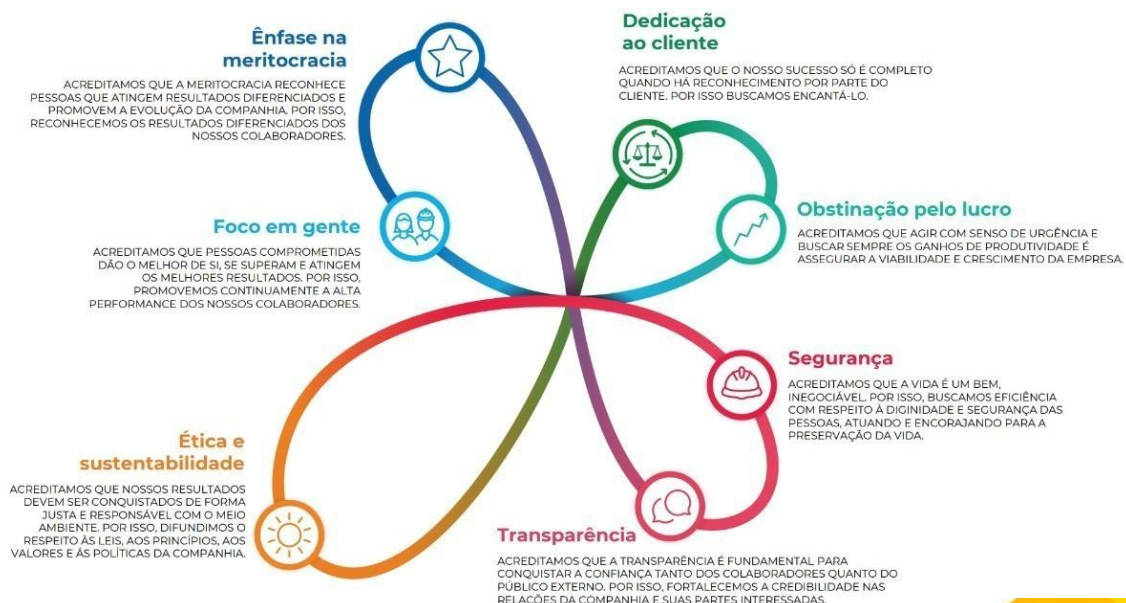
Ênfase na meritocracia

ACREDITAMOS QUE A MERITOCRACIA RECONHECE PESSOAS QUE ATINGEM RESULTADOS DIFERENCIADOS E PROMOVEM A EVOLUÇÃO DA COMPANHIA. POR ISSO, RECONHECEMOS OS RESULTADOS DIFERENCIADOS DOS NOSSOS COLABORADORES.

Dedicação ao cliente

ACREDITAMOS QUE O NOSSO SUCESSO SÓ É COMPLETO QUANDO HÁ RECONHECIMENTO POR PARTE DO CLIENTE. POR ISSO BUSCAMOS ENCANTÁ-LO.

Foco em gente

ACREDITAMOS QUE PESSOAS COMPROMETIDAS DÃO O MELHOR DE SI, SE SUPERAM E ATINGEM OS MELHORES RESULTADOS. POR ISSO, PROMOVEMOS CONTINUAMENTE A ALTA PERFORMANCE DOS NOSSOS COLABORADORES.

Obstinação pelo lucro

ACREDITAMOS QUE AGIR COM SENSO DE URGÊNCIA E BUSCAR SEMPRE OS GANHOS DE PRODUTIVIDADE É ASSEGURAR A VIABILIDADE E CRESCIMENTO DA EMPRESA.

Segurança

ACREDITAMOS QUE A VIDA É UM BEM, INEGOCIÁVEL. POR ISSO, BUSCAMOS EFICIÊNCIA COM RESPEITO À DIGINIDADE E SEGURANÇA DAS PESSOAS, ATUANDO E ENCORAJANDO PARA A PRESERVAÇÃO DA VIDA.

Ética e sustentabilidade

ACREDITAMOS QUE NOSSOS RESULTADOS DEVEM SER CONQUISTADOS DE FORMA JUSTA E RESPONSÁVEL COM O MEIO AMBIENTE. POR ISSO, DIFUNDIMOS O RESPEITO ÀS LEIS, AOS PRINCÍPIOS, AOS VALORES E ÀS POLÍTICAS DA COMPANHIA.

Transparência

ACREDITAMOS QUE A TRANSPARÊNCIA É FUNDAMENTAL PARA CONQUISTAR A CONFIANÇA TANTO DOS COLABORADORES QUANTO DO PÚBLICO EXTERNO. POR ISSO, FORTALECEMOS A CREDIBILIDADE NAS RELAÇÕES DA COMPANHIA E SUAS PARTES INTERESSADAS.